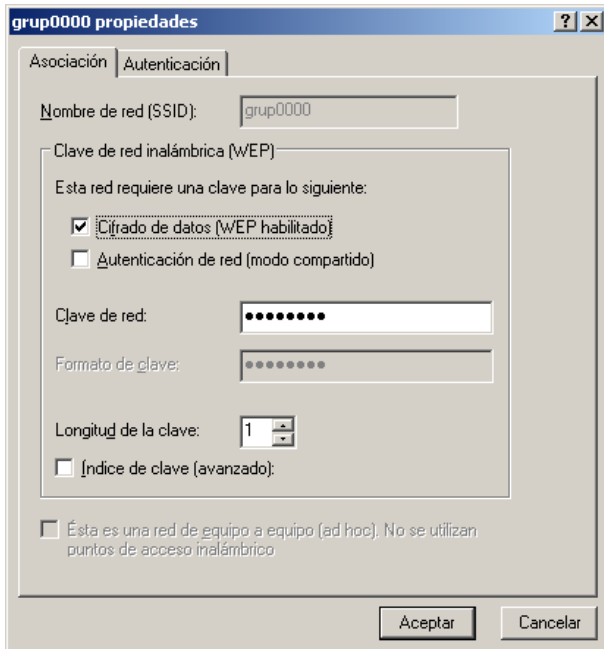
grup0000 propiedades

?
X

Asociación | Autenticación

Nombre de red (SSID): grup0000

Clave de red inalámbrica (WEP)

Esta red requiere una clave para lo siguiente:

Cifrado de datos (WEP habilitado)

Autenticación de red (modo compartido)

Clave de red: ●●●●●●●●

Formato de clave: ●●●●●●●●

Longitud de la clave: 1

Indice de clave (avanzado):

Ésta es una red de equipo a equipo (ad hoc). No se utilizan puntos de acceso inalámbrico

Aceptar

Cancelar